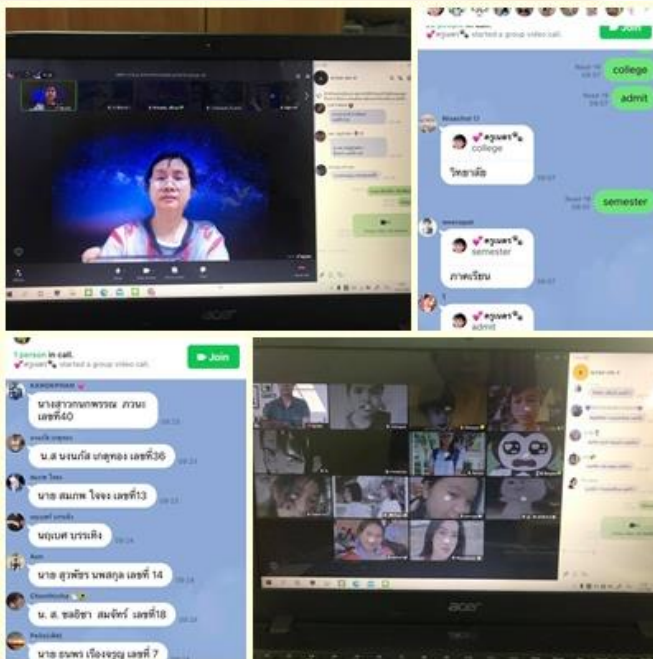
Join

college

admit

college

วิทยาลัย

semester

semester

ภาคเรียน

admit

1 person in call.

started a group video call.

Join

นางสาวกนกพรรณ ภวนะ เลขที่40

น.ส นงนภัส เกตุทอง เลขที่36

นาย สมภพ ใจจง เลขที่13

นฤเบศ บรรเทิง

นาย สุรพัชร นพลกุล เลขที่ 14

น. ส. ชลธิชา สมจัทร์ เลขที่18

นาย ธนพร เรืองจรูญ เลขที่ 7

acer

acer